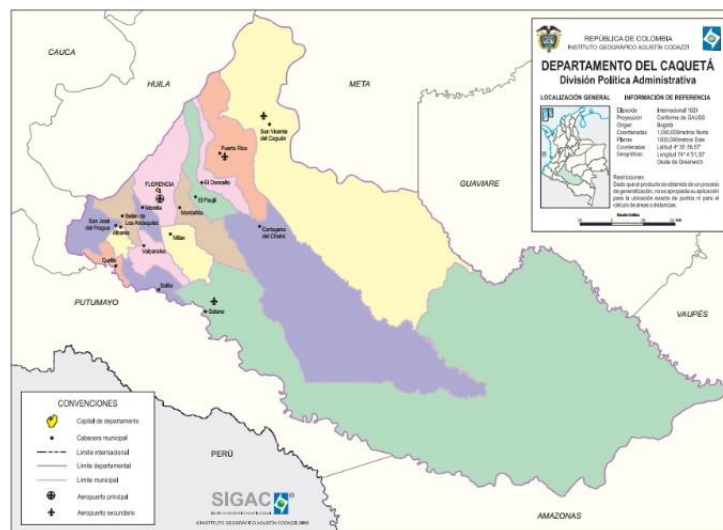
CAUCA

HUILA

META

GUAVIARE

VAUPÉS

PUTUMAYO

PERÚ

AMAZONAS

San Vicente del Caguán

Puerto Rico

El Doncello

FLORENCIA

Morelia

El Paujil

Montañita

San José del Fragua

Belén de Los Andaquíes

Albania

Milán

Cartagena del Chairá

Valparaíso

Curillo

Solita

Solano

REPÚBLICA DE COLOMBIA
INSTITUTO GEOGRÁFICO AGUSTÍN CODAZZI

DEPARTAMENTO DEL CAQUETÁ
División Política Administrativa

LOCALIZACIÓN GENERAL

INFORMACIÓN DE REFERENCIA

Elipsoide: Internacional 1924
Proyección: Conforme de GAUSS
Origen: Bogotá
Coordenadas Planas: 1.000.000 metros Norte, 1.000.000 metros Este
Coordenadas Geográficas: Latitud 4° 35' 56,57" Longitud 74° 4' 51,30" Oeste de Greenwich

Restricciones:
Dado que el producto es obtenido de un proceso de generalización, no es apropiada su aplicación para la ubicación exacta de puntos ni para el cálculo de áreas o distancias.

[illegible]

CONVENCIONES

Capital de departamento
Cabecera municipal
Límite internacional
Límite departamental
Límite municipal
Aeropuerto principal
Aeropuerto secundario

SIGAC
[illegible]
©INSTITUTO GEOGRÁFICO AGUSTÍN CODAZZI 2012